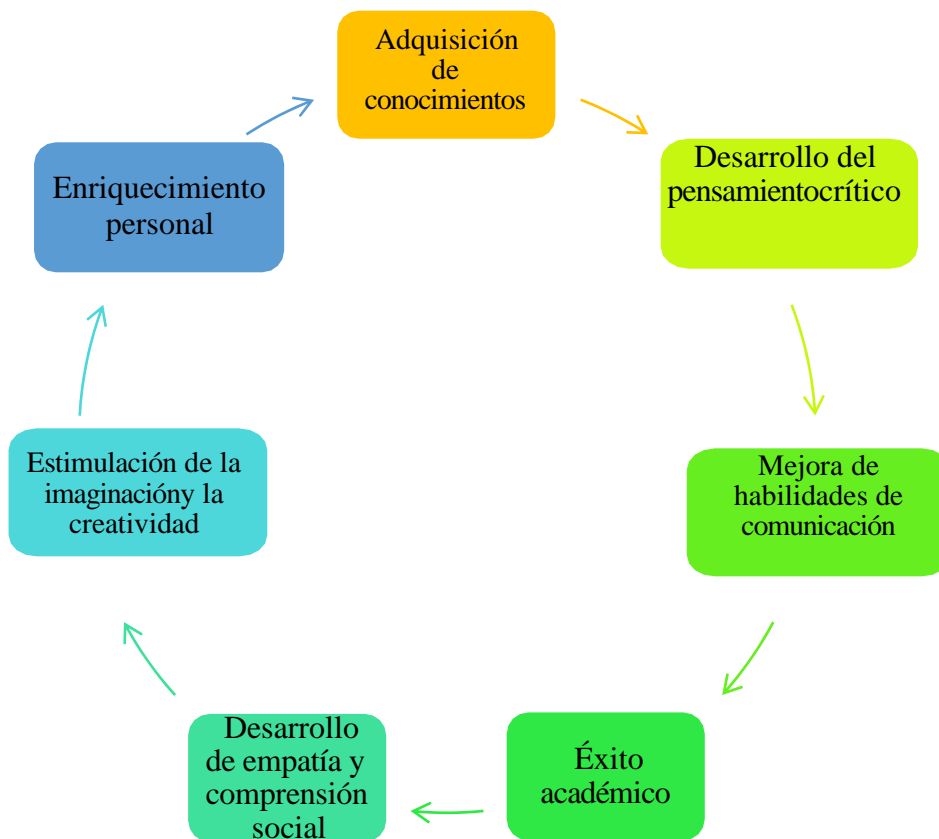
Adquisición de conocimientos

Desarrollo del pensamientocrítico

Mejora de habilidades de comunicación

Éxito académico

Desarrollo de empatía y comprensión social

Estimulación de la imaginacióny la creatividad

Enriquecimiento personal